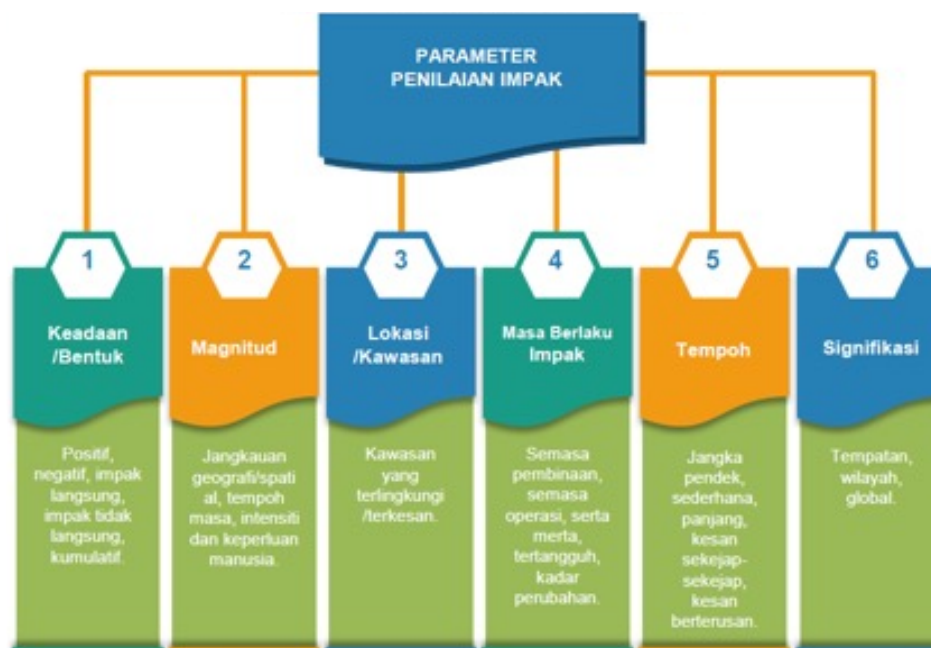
PARAMETER PENILAIAN IMPAK

1

Keadaan /Bentuk

Positif, negatif, impak langsung, impak tidak langsung, kumulatif.

2

Magnitud

Jangkauan geografi/spatial, tempoh masa, intensiti dan keperluan manusia.

3

Lokasi /Kawasan

Kawasan yang terlingkungi /terkesan.

4

Masa Berlaku Impak

Semasa pembinaan, semasa operasi, serta merta, tertangguh, kadar perubahan.

5

Tempoh

Jangka pendek, sederhana, panjang, kesan sekejap-sekejap, kesan berterusan.

6

Signifikasi

Tempatan, wilayah, global.